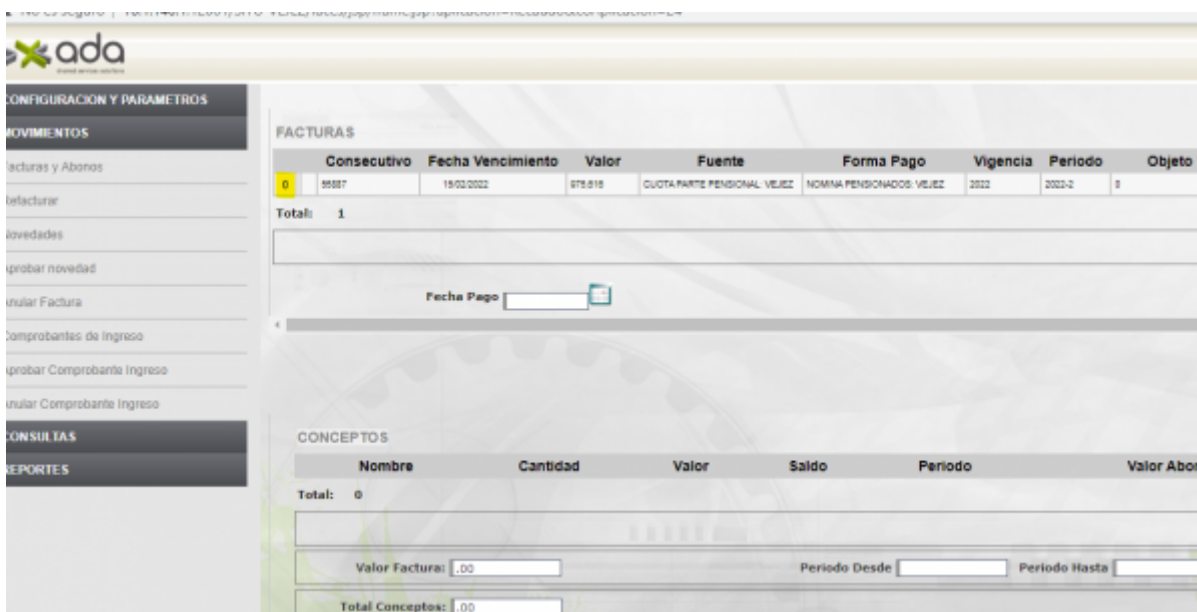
No es seguro | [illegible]

ada

CONFIGURACION Y PARAMETROS
MOVIMIENTOS
Facturas y Abonos
Refacturar
Novedades
Aprobar novedad
Anular Factura
Comprobantes de Ingreso
Aprobar Comprobante Ingreso
Anular Comprobante Ingreso
CONSULTAS
REPORTES

FACTURAS

| | | Consecutivo | Fecha Vencimiento | Valor | Fuente | Forma Pago | Vigencia | Periodo | Objeto |
|---|---|---|---|---|---|---|---|---|---|
| 0 | | 55887 | 19/02/2022 | 975.616 | CUOTA PARTE PENSIONAL: VEJEZ | NOMINA PENSIONADOS: VEJEZ | 2022 | 2022-2 | 0 |

Total: 1

Fecha Pago

CONCEPTOS

| Nombre | Cantidad | Valor | Saldo | Periodo | Valor Abo |
|---|---|---|---|---|---|

Total: 0

Valor Factura: .00
Periodo Desde
Periodo Hasta

Total Conceptos: .00